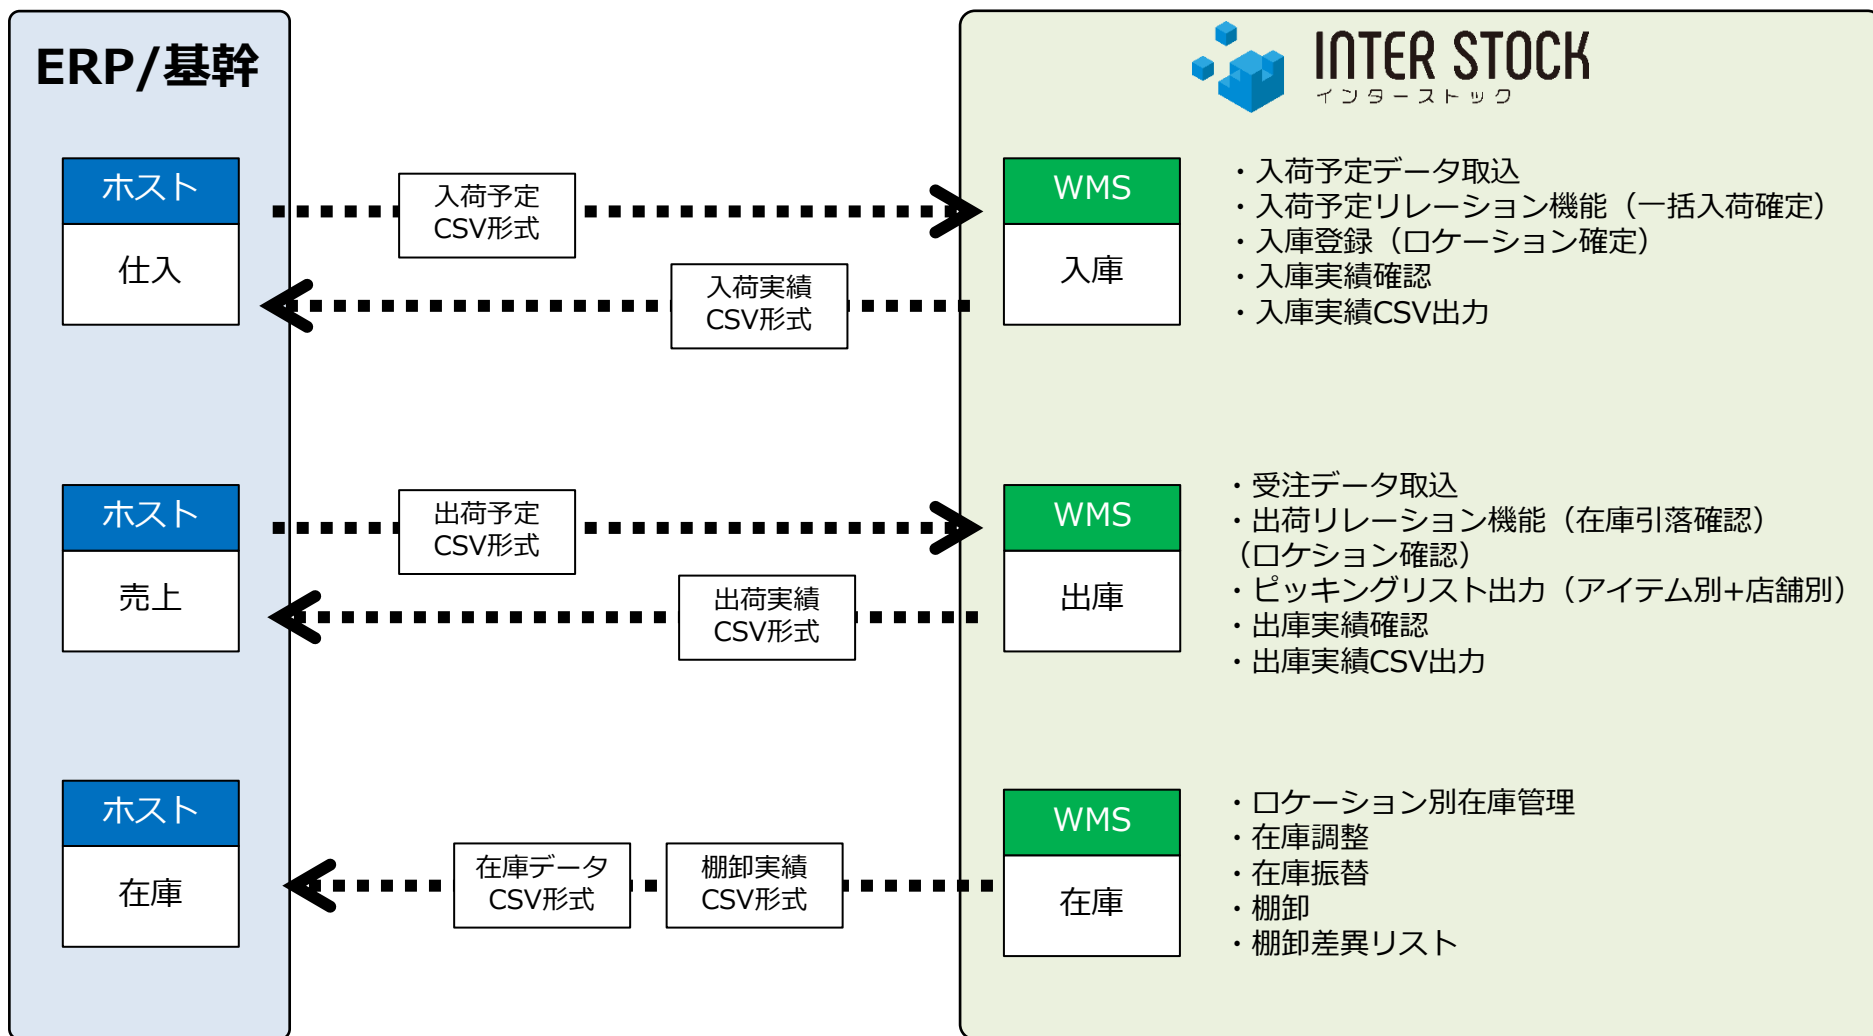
ERP/基幹

INTER STOCK
インターストック

ホスト
仕入

入荷予定
CSV形式

入荷実績
CSV形式

WMS
入庫

・入荷予定データ取込
・入荷予定リレーション機能（一括入荷確定）
・入庫登録（ロケーション確定）
・入庫実績確認
・入庫実績CSV出力

ホスト
売上

出荷予定
CSV形式

出荷実績
CSV形式

WMS
出庫

・受注データ取込
・出荷リレーション機能（在庫引落確認）（ロケション確認）
・ピッキングリスト出力（アイテム別+店舗別）
・出庫実績確認
・出庫実績CSV出力

ホスト
在庫

在庫データ
CSV形式

棚卸実績
CSV形式

WMS
在庫

・ロケーション別在庫管理
・在庫調整
・在庫振替
・棚卸
・棚卸差異リスト